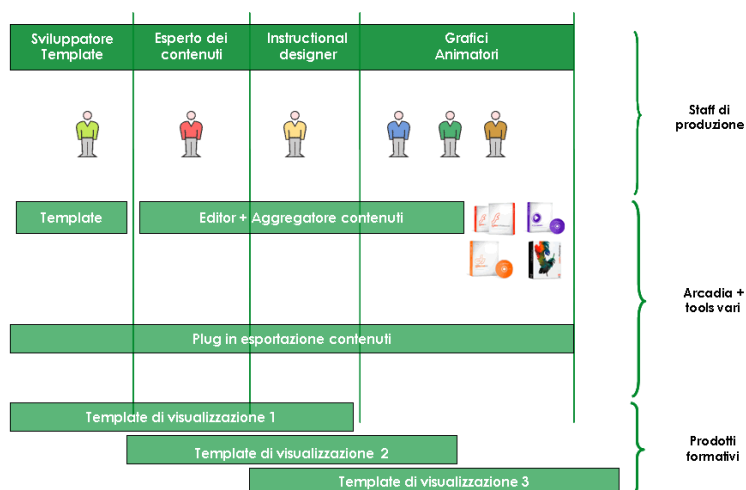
Sviluppatore Template

Esperto dei contenuti

Instructional designer

Grafici Animatori

Staff di produzione

Template

Editor + Aggregatore contenuti

Arcadia + tools vari

Plug in esportazione contenuti

Template di visualizzazione 1

Template di visualizzazione 2

Template di visualizzazione 3

Prodotti formativi